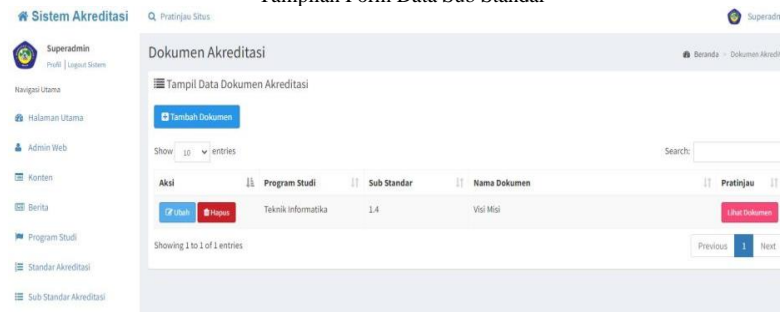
Tampilan Form Data Sub Standar

Sistem Akreditasi

Pratinjau Situs

Superadm

Superadmin
Profil | Logout Sistem

Navigasi Utama

Halaman Utama

Admin Web

Konten

Berita

Program Studi

Standar Akreditasi

Sub Standar Akreditasi

Dokumen Akreditasi

Beranda > Dokumen Akredi

Tampil Data Dokumen Akreditasi

Tambah Dokumen

Show 10 entries

Search:

| Aksi | Program Studi | Sub Standar | Nama Dokumen | Pratinjau |
|---|---|---|---|---|
| Ubah Hapus | Teknik Informatika | 1.4 | Visi Misi | Lihat Dokumen |

Showing 1 to 1 of 1 entries

Previous 1 Next